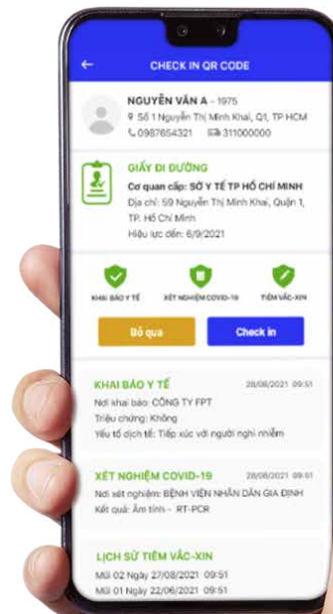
CHECK IN QR CODE

NGUYỄN VĂN A - 1975
Số 1 Nguyễn Thị Minh Khai, Q1, TP HCM
0987654321 311000000

GIẤY ĐI ĐƯỜNG
Cơ quan cấp: SỞ Y TẾ TP HỒ CHÍ MINH
Địa chỉ: 59 Nguyễn Thị Minh Khai, Quận 1, TP. Hồ Chí Minh
Hiệu lực đến: 6/9/2021

KHAI BÁO Y TẾ
XÉT NGHIỆM COVID-19
TIÊM VẮC-XIN

Bỏ qua
Check in

KHAI BÁO Y TẾ 28/08/2021 09:51
Nơi khai báo: CÔNG TY FPT
Triệu chứng: Không
Yếu tố dịch tễ: Tiếp xúc với người nghi nhiễm

XÉT NGHIỆM COVID-19 28/08/2021 09:51
Nơi xét nghiệm: BỆNH VIỆN NHÂN DÂN GIA ĐỊNH
Kết quả: Âm tính - RT-PCR

LỊCH SỬ TIÊM VẮC-XIN
Mũi 02 Ngày 27/08/2021 09:51
Mũi 01 Ngày 22/06/2021 09:51